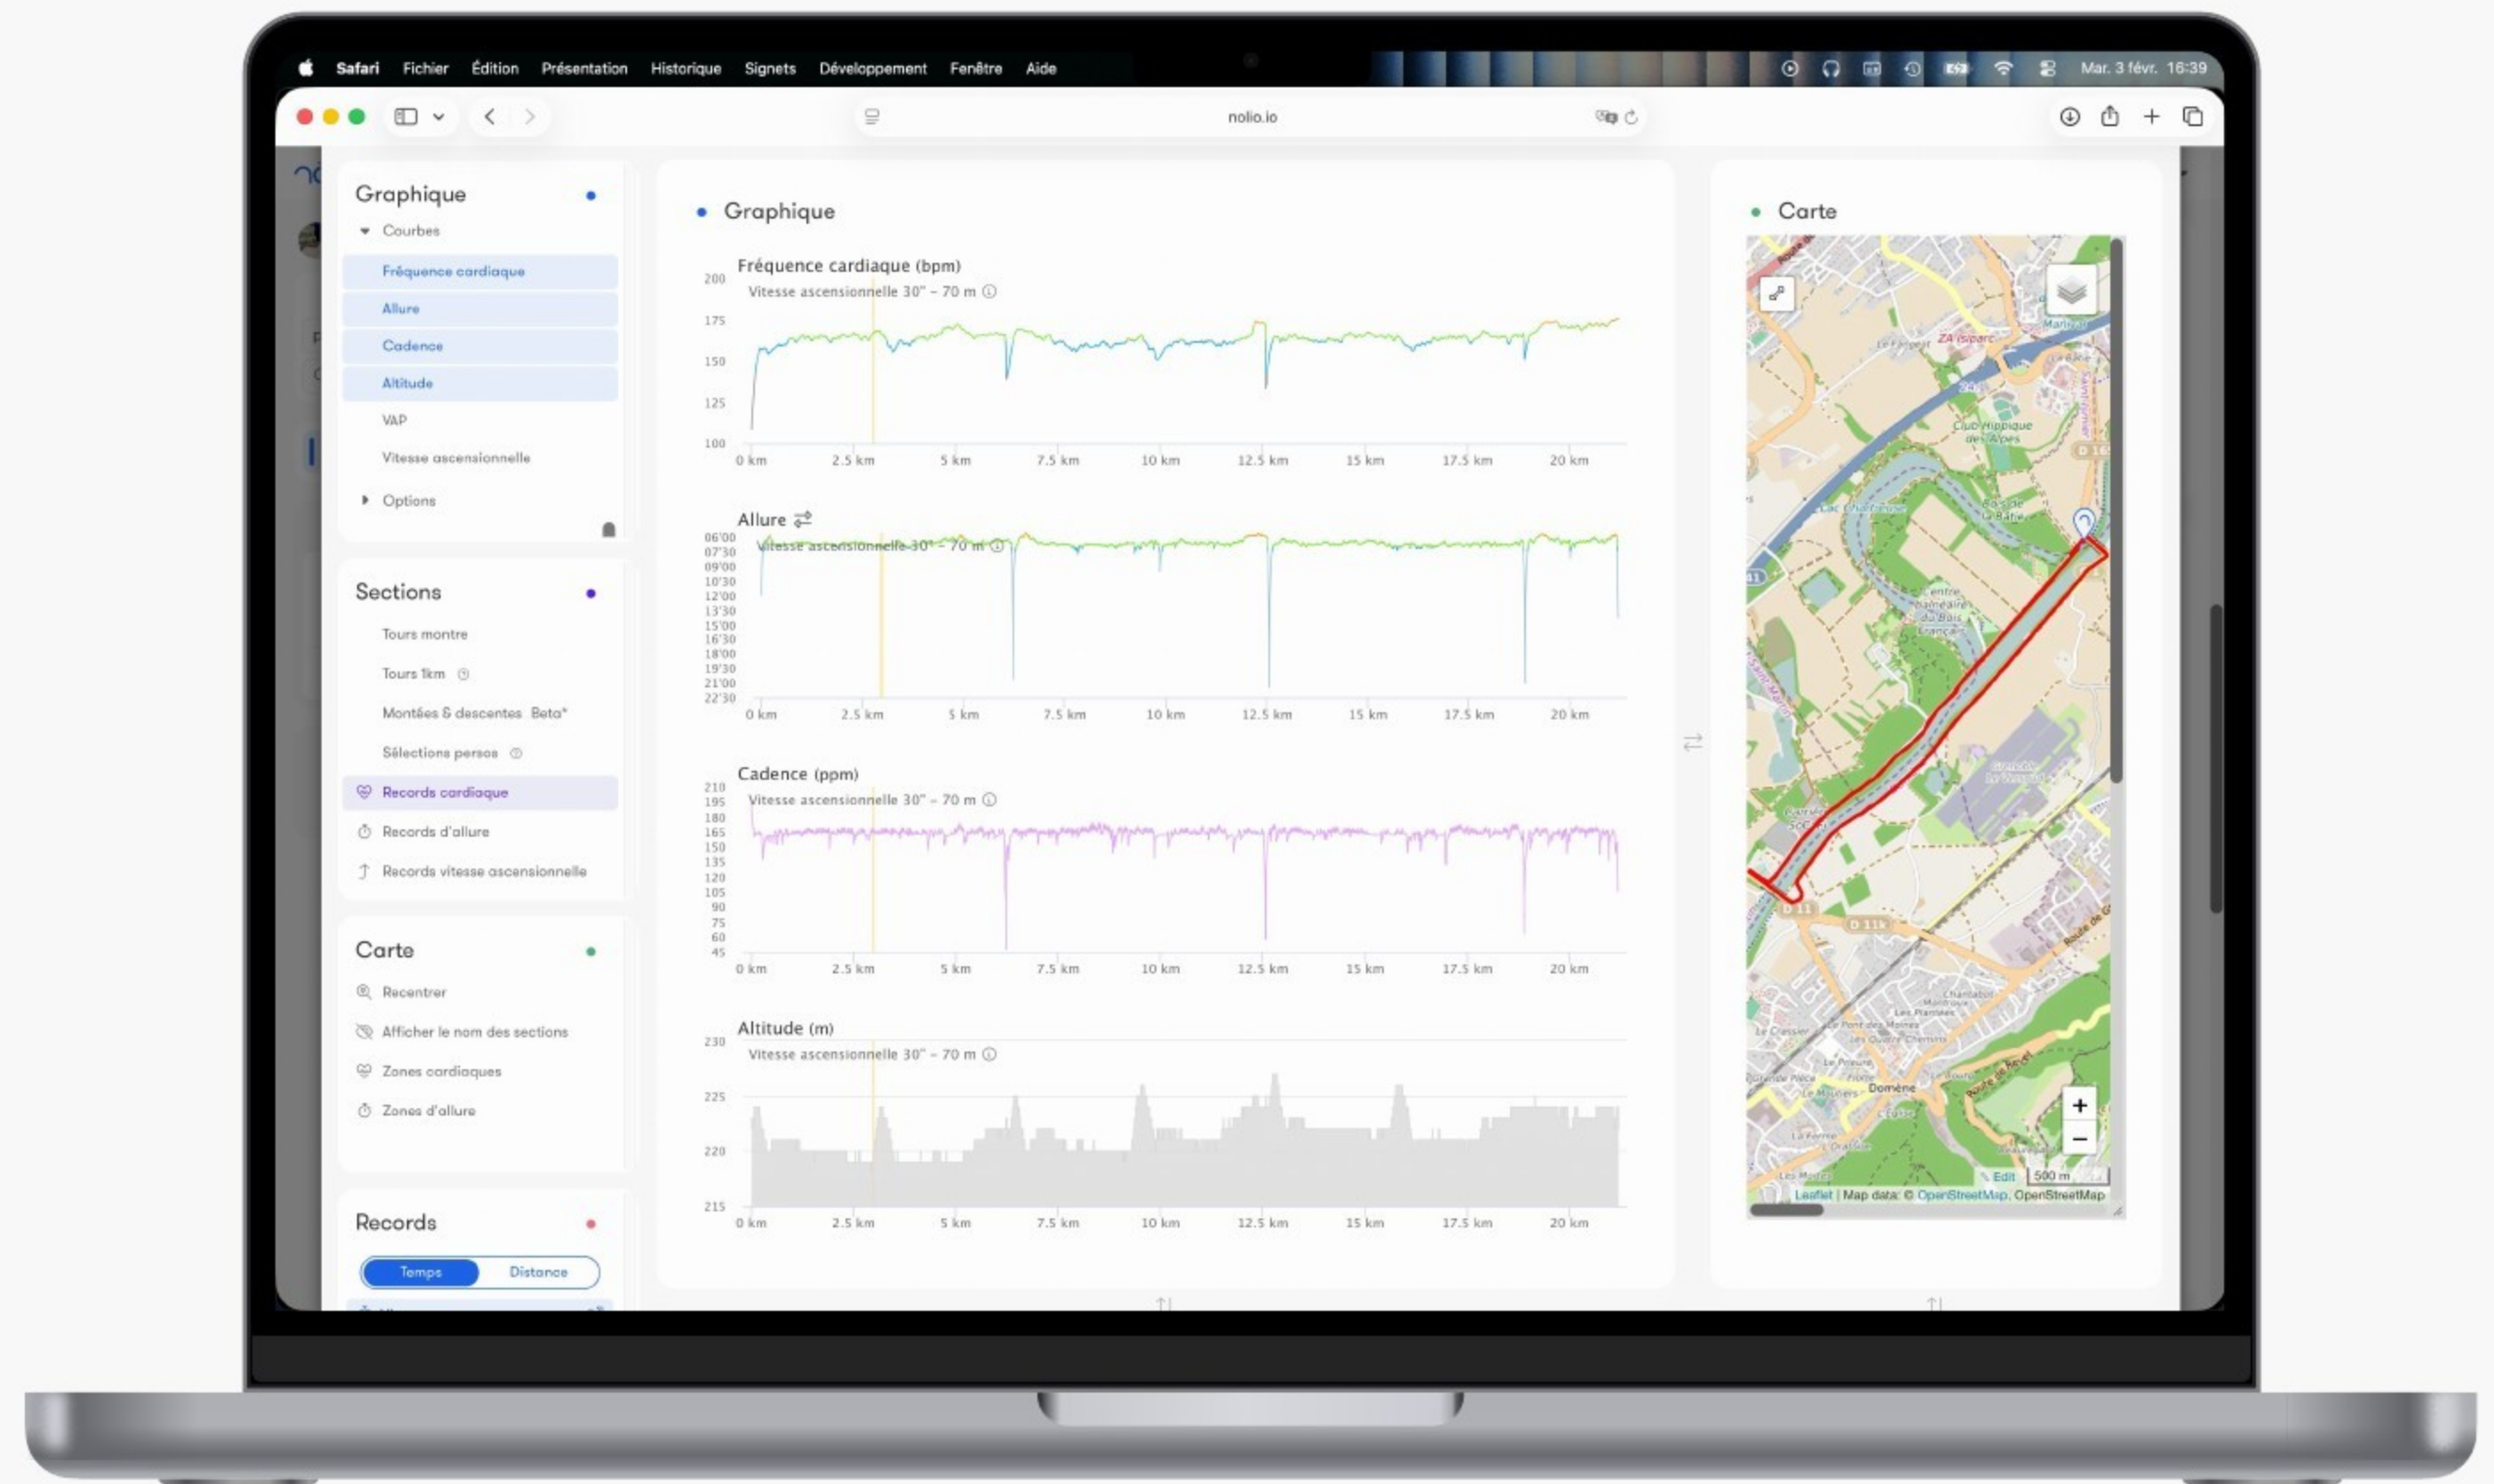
Safari Fichier Édition Présentation Historique Signets Développement Fenêtre Aide
Mar. 3 févr. 16:39

nolio.io

Graphique
Courbes
Fréquence cardiaque
Allure
Cadence
Altitude
VAP
Vitesse ascensionnelle
Options

Sections
Tours montre
Tours 1km
Montées & descentes Beta*
Sélections perso
Records cardiaque
Records d'allure
Records vitesse ascensionnelle

Carte
Recentrer
Afficher le nom des sections
Zones cardiaques
Zones d'allure

Records
Temps Distance

Graphique

Fréquence cardiaque (bpm)
Vitesse ascensionnelle 30" – 70 m
200
175
150
125
100
0 km 2.5 km 5 km 7.5 km 10 km 12.5 km 15 km 17.5 km 20 km

Allure
Vitesse ascensionnelle 30" – 70 m
06'00 07'30 09'00 10'30 12'00 13'30 15'00 16'30 18'00 19'30 21'00 22'30
0 km 2.5 km 5 km 7.5 km 10 km 12.5 km 15 km 17.5 km 20 km

Cadence (ppm)
Vitesse ascensionnelle 30" – 70 m
210 195 180 165 150 135 120 105 90 75 60 45
0 km 2.5 km 5 km 7.5 km 10 km 12.5 km 15 km 17.5 km 20 km

Altitude (m)
Vitesse ascensionnelle 30" – 70 m
230
225
220
215
0 km 2.5 km 5 km 7.5 km 10 km 12.5 km 15 km 17.5 km 20 km

Carte
ZA Isparc
Club Hippique des Alpes
Domène
+
−
Edit 500 m
Leaflet | Map data: © OpenStreetMap, OpenStreetMap